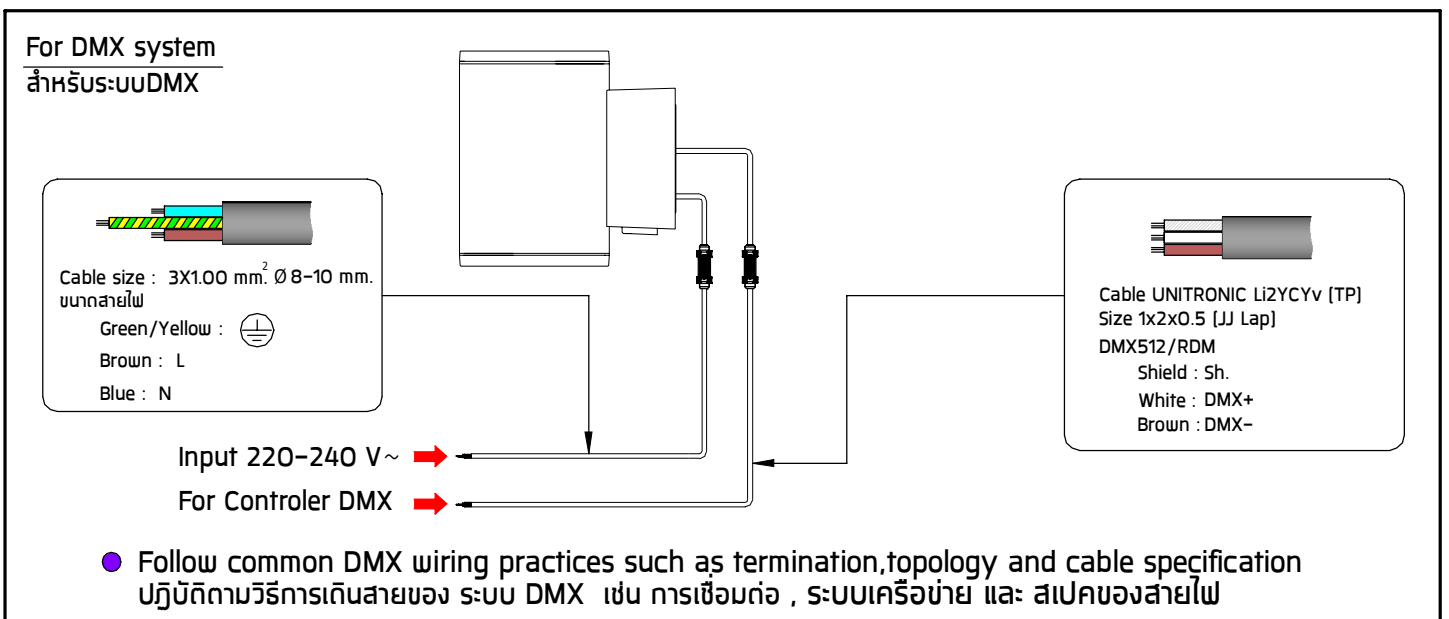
For DMX system
สำหรับระบบDMX

Cable size : 3X1.00 mm$^2$ Ø 8-10 mm.
ขนาดสายไฟ
Green/Yellow : ⏚
Brown : L
Blue : N

Cable UNITRONIC Li2YCYv (TP)
Size 1x2x0.5 (JJ Lap)
DMX512/RDM
Shield : Sh.
White : DMX+
Brown : DMX-

Input 220-240 V~
For Controler DMX

Follow common DMX wiring practices such as termination,topology and cable specification
ปฏิบัติตามวิธีการเดินสายของ ระบบ DMX เช่น การเชื่อมต่อ , ระบบเครือข่าย และ สเปคของสายไฟ